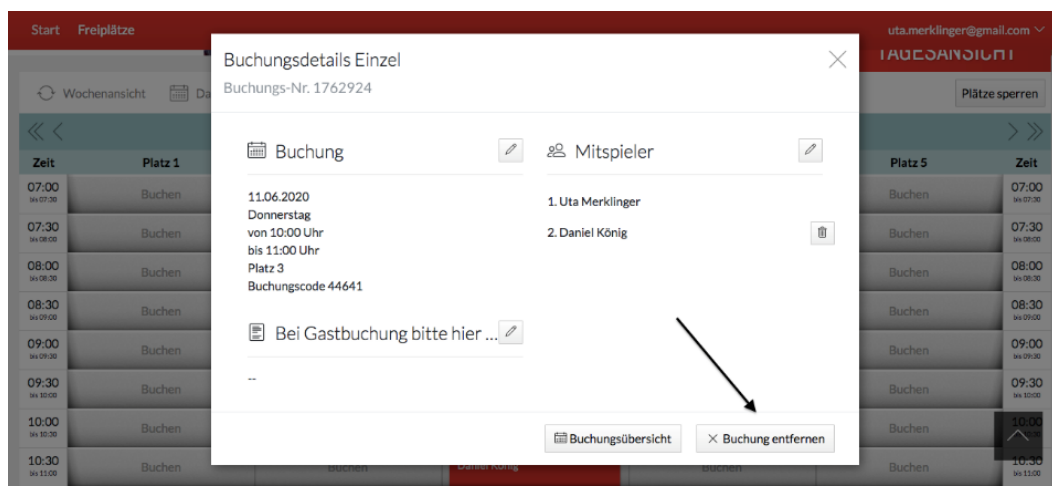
Start Freiplätze

uta.merklinger@gmail.com

TAGESANSICHT

Wochenansicht Da

Plätze sperren

Zeit Platz 1

Platz 5 Zeit

07:00 bis 07:30 Buchen Buchen 07:00 bis 07:30
07:30 bis 08:00 Buchen Buchen 07:30 bis 08:00
08:00 bis 08:30 Buchen Buchen 08:00 bis 08:30
08:30 bis 09:00 Buchen Buchen 08:30 bis 09:00
09:00 bis 09:30 Buchen Buchen 09:00 bis 09:30
09:30 bis 10:00 Buchen Buchen 09:30 bis 10:00
10:00 bis 10:30 Buchen Buchen 10:00
10:30 bis 11:00 Buchen Buchen Daniel König Buchen Buchen 10:30 bis 11:00

Buchungsdetails Einzel
Buchungs-Nr. 1762924

Buchung

11.06.2020
Donnerstag
von 10:00 Uhr
bis 11:00 Uhr
Platz 3
Buchungscode 44641

Mitspieler

1. Uta Merklinger
2. Daniel König

Bei Gastbuchung bitte hier ...

--

Buchungsübersicht

× Buchung entfernen